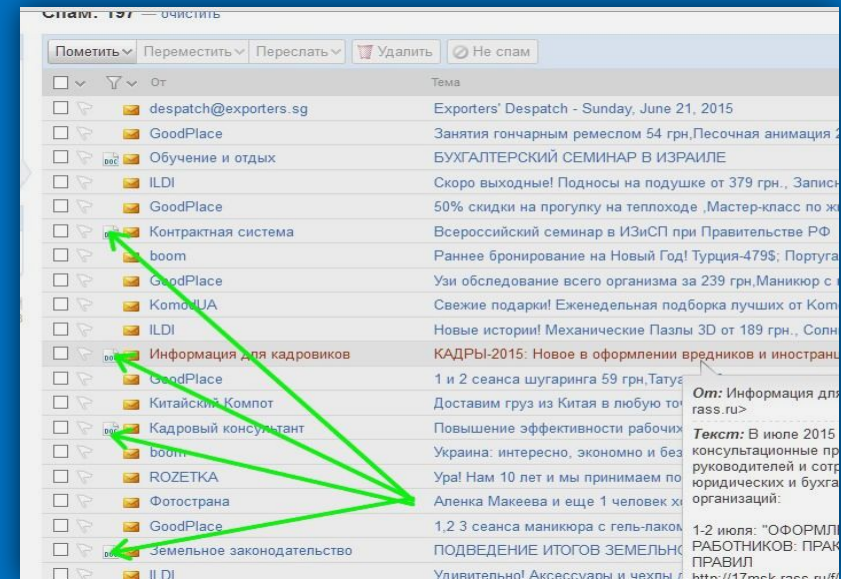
Спам: 197 — очистить

Пометить | Переместить | Переслать | Удалить | Не спам

От | Тема

| От | Тема |
|---|---|
| despatch@exporters.sg | Exporters' Despatch - Sunday, June 21, 2015 |
| GoodPlace | Занятия гончарным ремеслом 54 грн,Песочная анимация 2 |
| Обучение и отдых | БУХГАЛТЕРСКИЙ СЕМИНАР В ИЗРАИЛЕ |
| ILDI | Скоро выходные! Подносы на подушке от 379 грн., Запис |
| GoodPlace | 50% скидки на прогулку на теплоходе ,Мастер-класс по ж |
| Контрактная система | Всероссийский семинар в ИЗиСП при Правительстве РФ |
| boom | Раннее бронирование на Новый Год! Турция-479$; Португа |
| GoodPlace | Узи обследование всего организма за 239 грн,Маникюр с |
| KomodUA | Свежие подарки! Еженедельная подборка лучших от Komo |
| ILDI | Новые истории! Механические Пазлы 3D от 189 грн., Солн |
| Информация для кадровиков | КАДРЫ-2015: Новое в оформлении вредников и иностран |
| GoodPlace | 1 и 2 сеанса шугаринга 59 грн,Татуа |
| Китайский Компот | Доставим груз из Китая в любую точ |
| Кадровый консультант | Повышение эффективности рабочих |
| boom | Украина: интересно, экономно и без |
| ROZETKA | Ура! Нам 10 лет и мы принимаем по |
| Фотострана | Аленка Макеева и еще 1 человек хо |
| GoodPlace | 1,2 3 сеанса маникюра с гель-лаком |
| Земельное законодательство | ПОДВЕДЕНИЕ ИТОГОВ ЗЕМЕЛЬНО |
| ILDI | Удивительно! Аксессуары и чехлы д |

От: Информация для rass.ru>

Текст: В июле 2015 консультационные пр руководителей и сотр юридических и бухга организаций:

1-2 июля: "ОФОРМЛ РАБОТНИКОВ: ПРАК ПРАВИЛ http://17msk.rass.ru/f